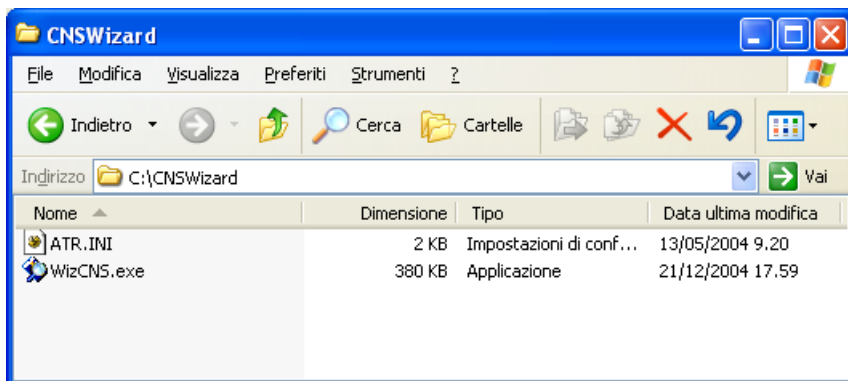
CNSWizard

File Modifica Visualizza Preferiti Strumenti ?

Indietro Cerca Cartelle

Indirizzo C:\CNSWizard Vai

| Nome | Dimensione | Tipo | Data ultima modifica |
|---|---|---|---|
| ATR.INI | 2 KB | Impostazioni di conf… | 13/05/2004 9.20 |
| WizCNS.exe | 380 KB | Applicazione | 21/12/2004 17.59 |